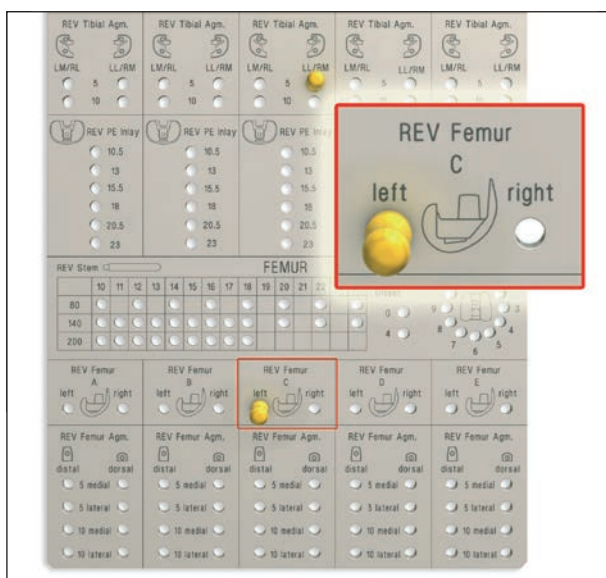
REV Tibial Agm. REV Tibial Agm. REV Tibial Agm. REV Tibial Agm. REV Tibial Agm.

LM/RL LL/RM 5 10 LM/RL LL/RM 5 10 LM/RL LL/RM 5 10 LM/RL LL/RM 5 LM/RL LL/RM 5

REV PE Inlay 10.5 13 15.5 18 20.5 23

REV PE Inlay 10.5 13 15.5 18 20.5 23

REV PE Inlay 10.5 13 15.5 18 20.5 23

REV Femur
C
left right

REV Stem FEMUR

| | 10 | 11 | 12 | 13 | 14 | 15 | 16 | 17 | 18 | 19 | 20 | 21 | 22 |
|---|---|---|---|---|---|---|---|---|---|---|---|---|---|
| 80 | | | | | | | | | | | | | |
| 140 | | | | | | | | | | | | | |
| 200 | | | | | | | | | | | | | |

Offset 0 4 9 3 8 4 7 6 5

REV Femur A left right
REV Femur B left right
REV Femur C left right
REV Femur D left right
REV Femur E left right

REV Femur Agm. distal dorsal 5 medial 5 lateral 10 medial 10 lateral
REV Femur Agm. distal dorsal 5 medial 5 lateral 10 medial 10 lateral
REV Femur Agm. distal dorsal 5 medial 5 lateral 10 medial 10 lateral
REV Femur Agm. distal dorsal 5 medial 5 lateral 10 medial 10 lateral
REV Femur Agm. distal dorsal 5 medial 5 lateral 10 medial 10 lateral